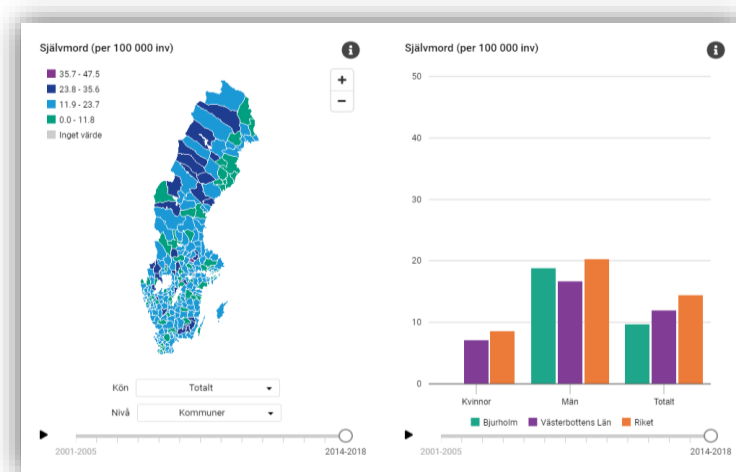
Självmord (per 100 000 inv)

35.7 - 47.5
23.8 - 35.6
11.9 - 23.7
0.0 - 11.8
Inget värde

+
−

Kön Totalt
Nivå Kommuner

2001-2005 2014-2018

Självmord (per 100 000 inv)

50
40
30
20
10
0

Kvinnor Män Totalt

Bjurholm Västerbottens Län Riket

2001-2005 2014-2018